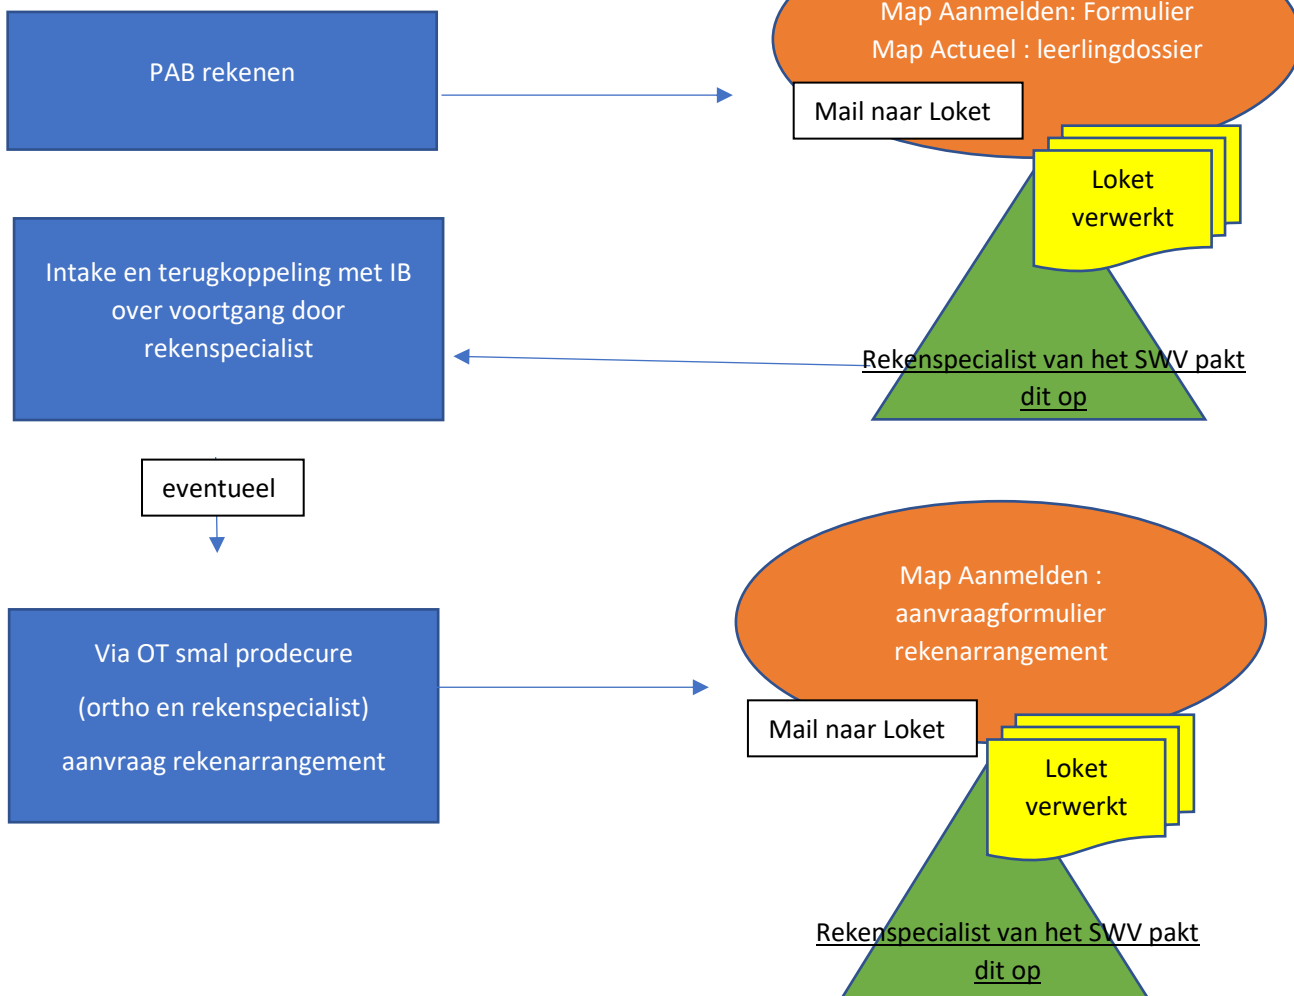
PAB rekenen

Map Aanmelden: Formulier
Map Actueel : leerlingdossier

Mail naar Loket

Loket verwerkt

Intake en terugkoppeling met IB over voortgang door rekenspecialist

Rekenspecialist van het SWV pakt dit op

eventueel

Map Aanmelden : aanvraagformulier rekenarrangement

Via OT smal prodecure

(ortho en rekenspecialist)

aanvraag rekenarrangement

Mail naar Loket

Loket verwerkt

Rekenspecialist van het SWV pakt dit op